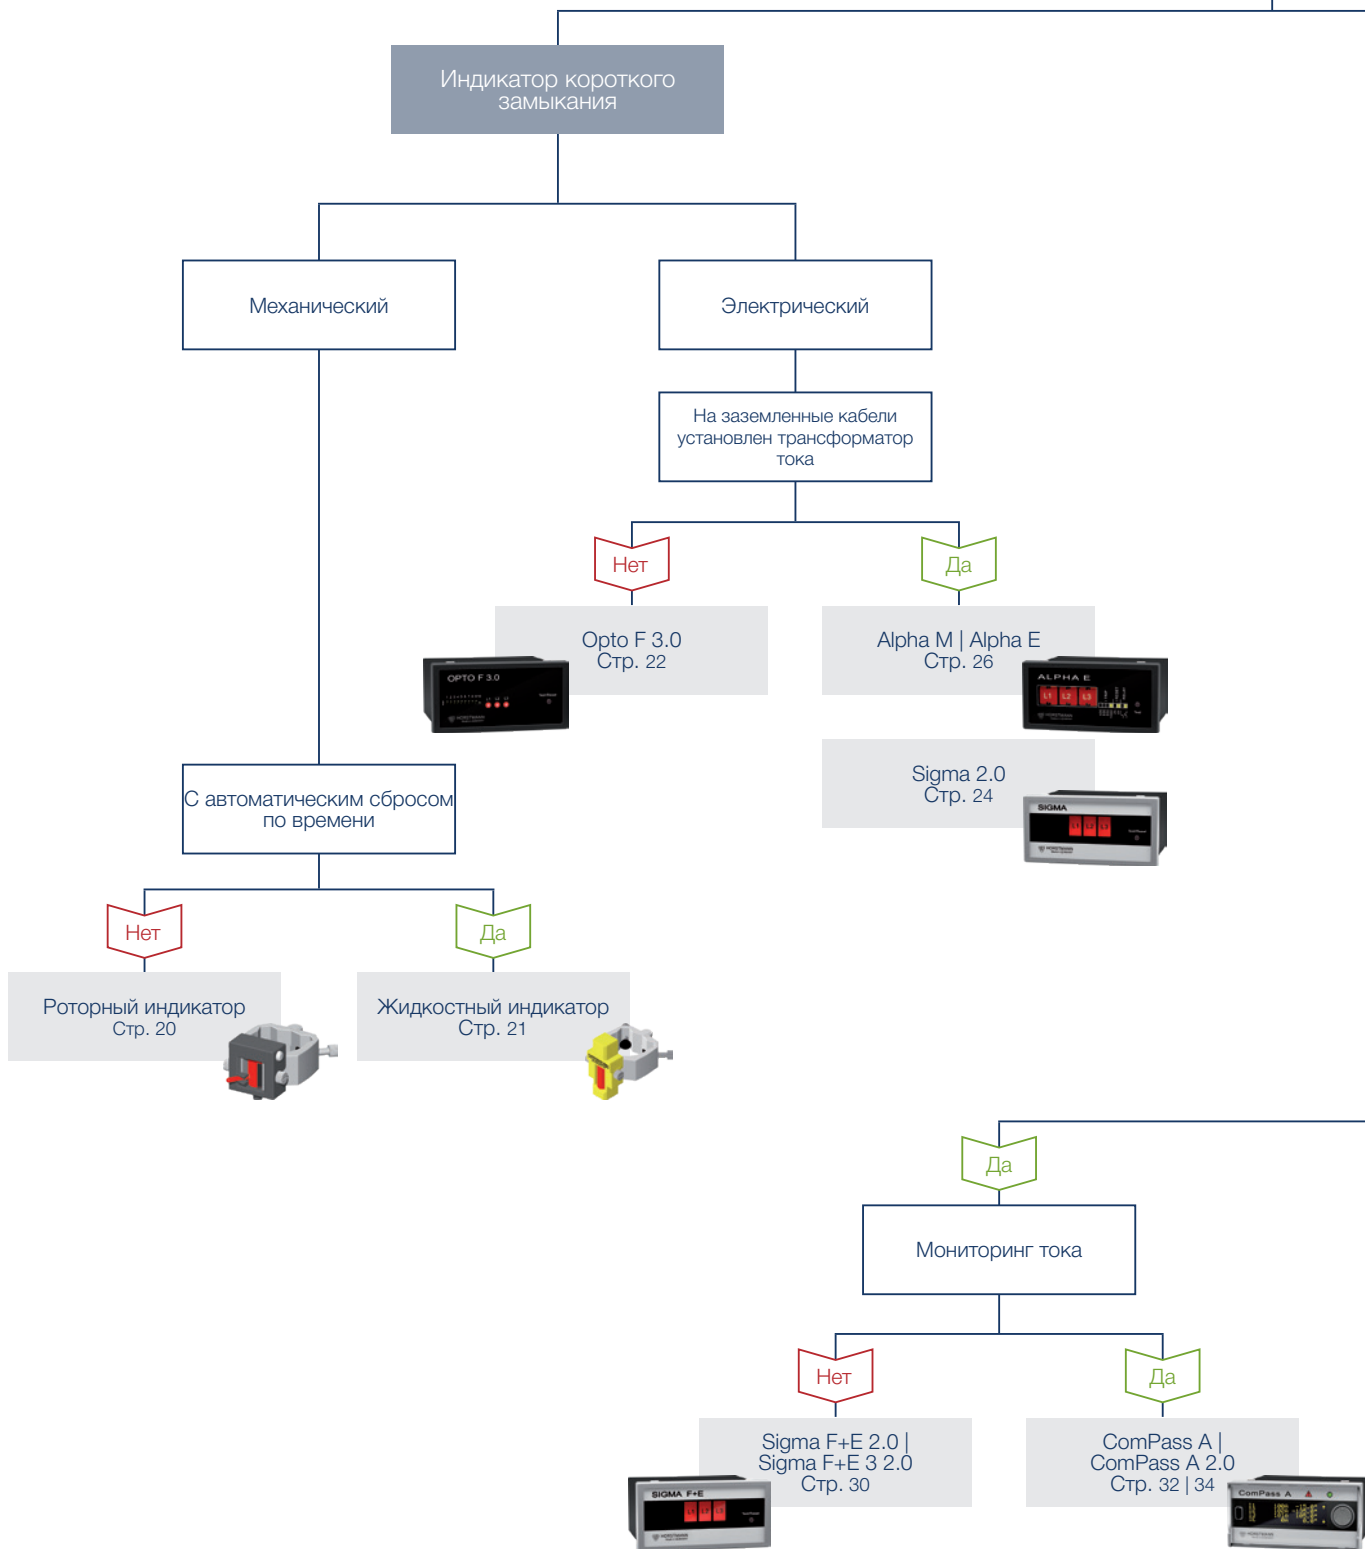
Индикатор короткого замыкания

Механический

Электрический

На заземленные кабели установлен трансформатор тока

Нет

Да

Opto F 3.0
Стр. 22

OPTO F 3.0

Alpha M | Alpha E
Стр. 26

ALPHA E

L1 L2 L3

Sigma 2.0
Стр. 24

SIGMA

С автоматическим сбросом по времени

Нет

Да

Роторный индикатор
Стр. 20

Жидкостный индикатор
Стр. 21

Да

Мониторинг тока

Нет

Да

Sigma F+E 2.0 |
Sigma F+E 3 2.0
Стр. 30

SIGMA F+E

ComPass A |
ComPass A 2.0
Стр. 32 | 34

ComPass A